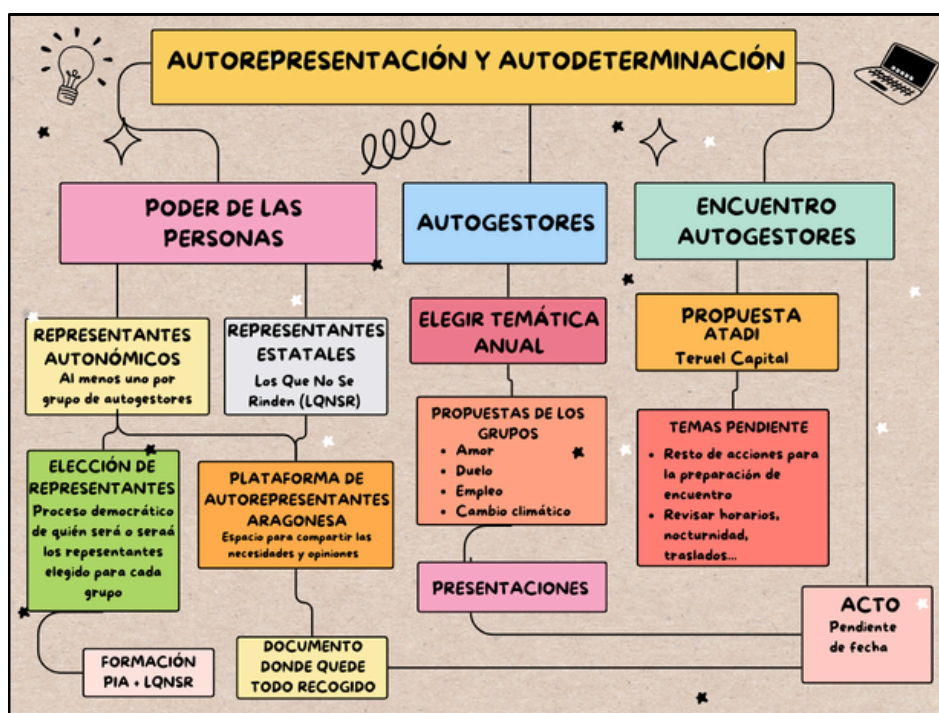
AUTOREPRESENTACIÓN Y AUTODETERMINACIÓN

PODER DE LAS PERSONAS

AUTOGESTORES

ENCUENTRO AUTOGESTORES

REPRESENTANTES AUTONÓMICOS
Al menos uno por grupo de autogestores

REPRESENTANTES ESTATALES
Los Que No Se Rinden (LQNSR)

ELEGIR TEMÁTICA ANUAL

PROPUESTA ATADI
Teruel Capital

PROPUESTAS DE LOS GRUPOS
• Amor
• Duelo
• Empleo
• Cambio climático

TEMAS PENDIENTE
• Resto de acciones para la preparación de encuentro
• Revisar horarios, nocturnidad, traslados...

ELECCIÓN DE REPRESENTANTES
Proceso democrático de quién será o seraá los repesentantes elegido para cada grupo

PLATAFORMA DE AUTOREPRESENTANTES ARAGONESA
Espacio para compartir las necesidades y opiniones

PRESENTACIONES

ACTO
Pendiente de fecha

FORMACIÓN PIA + LQNSR

DOCUMENTO DONDE QUEDE TODO RECOGIDO